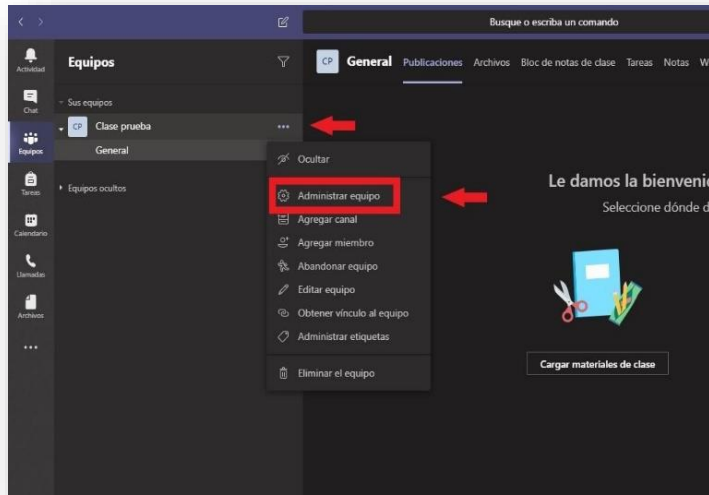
Busque o escriba un comando

Actividad
Chat
Equipos
Tareas
Calendario
Llamadas
Archivos
...

Equipos

Sus equipos
CP Clase prueba ...
General

Equipos ocultos

Ocultar
Administrar equipo
Agregar canal
Agregar miembro
Abandonar equipo
Editar equipo
Obtener vínculo al equipo
Administrar etiquetas
Eliminar el equipo

CP General Publicaciones Archivos Bloc de notas de clase Tareas Notas W

Le damos la bienveni
Seleccione dónde d

Cargar materiales de clase